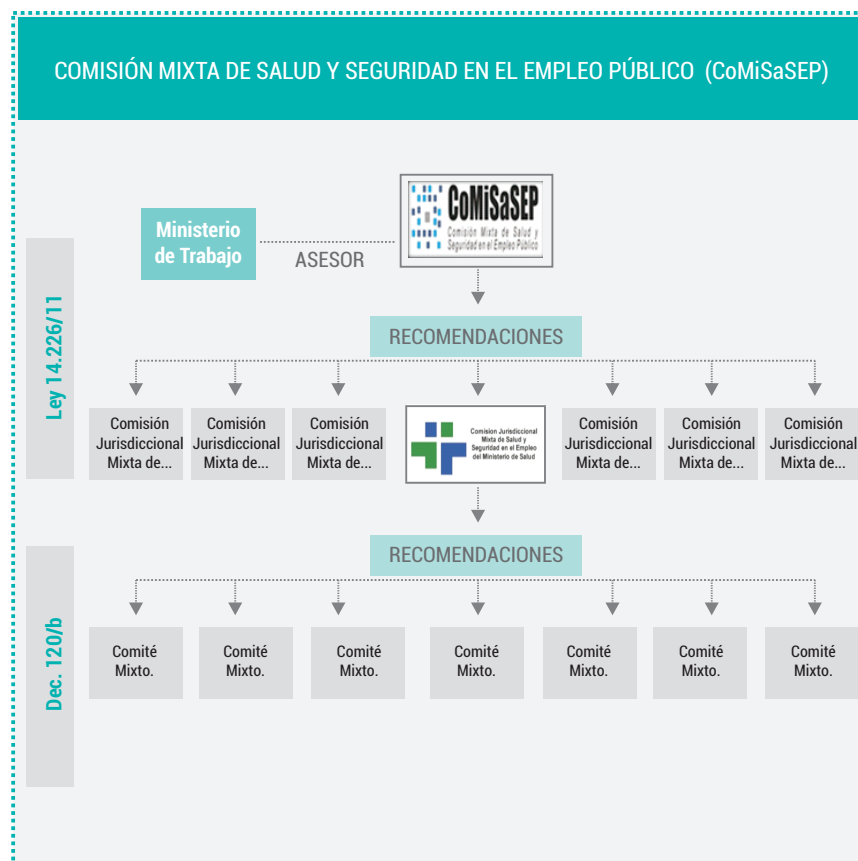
COMISIÓN MIXTA DE SALUD Y SEGURIDAD EN EL EMPLEO PÚBLICO (CoMiSaSEP)

Ley 14.226/11

Ministerio de Trabajo

ASESOR

CoMiSaSEP
Comisión Mixta de Salud y Seguridad en el Empleo Público

RECOMENDACIONES

Comisión Jurisdiccional Mixta de...

Comisión Jurisdiccional Mixta de...

Comisión Jurisdiccional Mixta de...

Comision Jurisdiccional Mixta de Salud y Seguridad en el Empleo del Ministerio de Salud

Comisión Jurisdiccional Mixta de...

Comisión Jurisdiccional Mixta de...

Comisión Jurisdiccional Mixta de...

RECOMENDACIONES

Dec. 120/b

Comité Mixto.

Comité Mixto.

Comité Mixto.

Comité Mixto.

Comité Mixto.

Comité Mixto.

Comité Mixto.